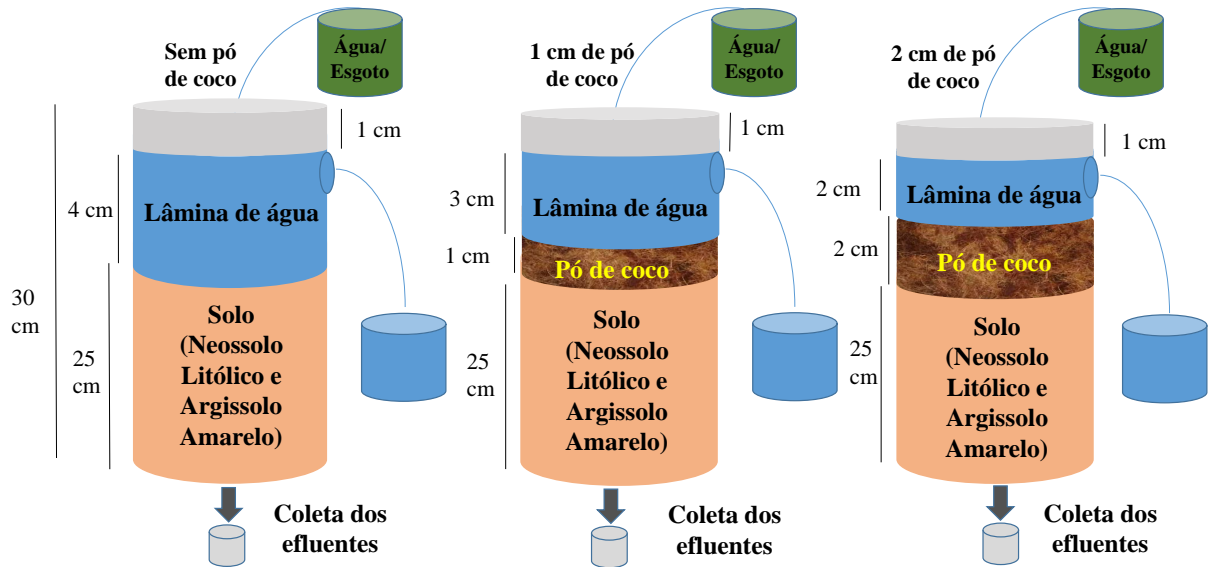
Sem pó de coco

Água/ Esgoto

1 cm

4 cm

Lâmina de água

30 cm

25 cm

Solo (Neossolo Litólico e Argissolo Amarelo)

Coleta dos efluentes

1 cm de pó de coco

Água/ Esgoto

1 cm

3 cm

Lâmina de água

1 cm

Pó de coco

25 cm

Solo (Neossolo Litólico e Argissolo Amarelo)

Coleta dos efluentes

2 cm de pó de coco

Água/ Esgoto

1 cm

2 cm

Lâmina de água

2 cm

Pó de coco

25 cm

Solo (Neossolo Litólico e Argissolo Amarelo)

Coleta dos efluentes